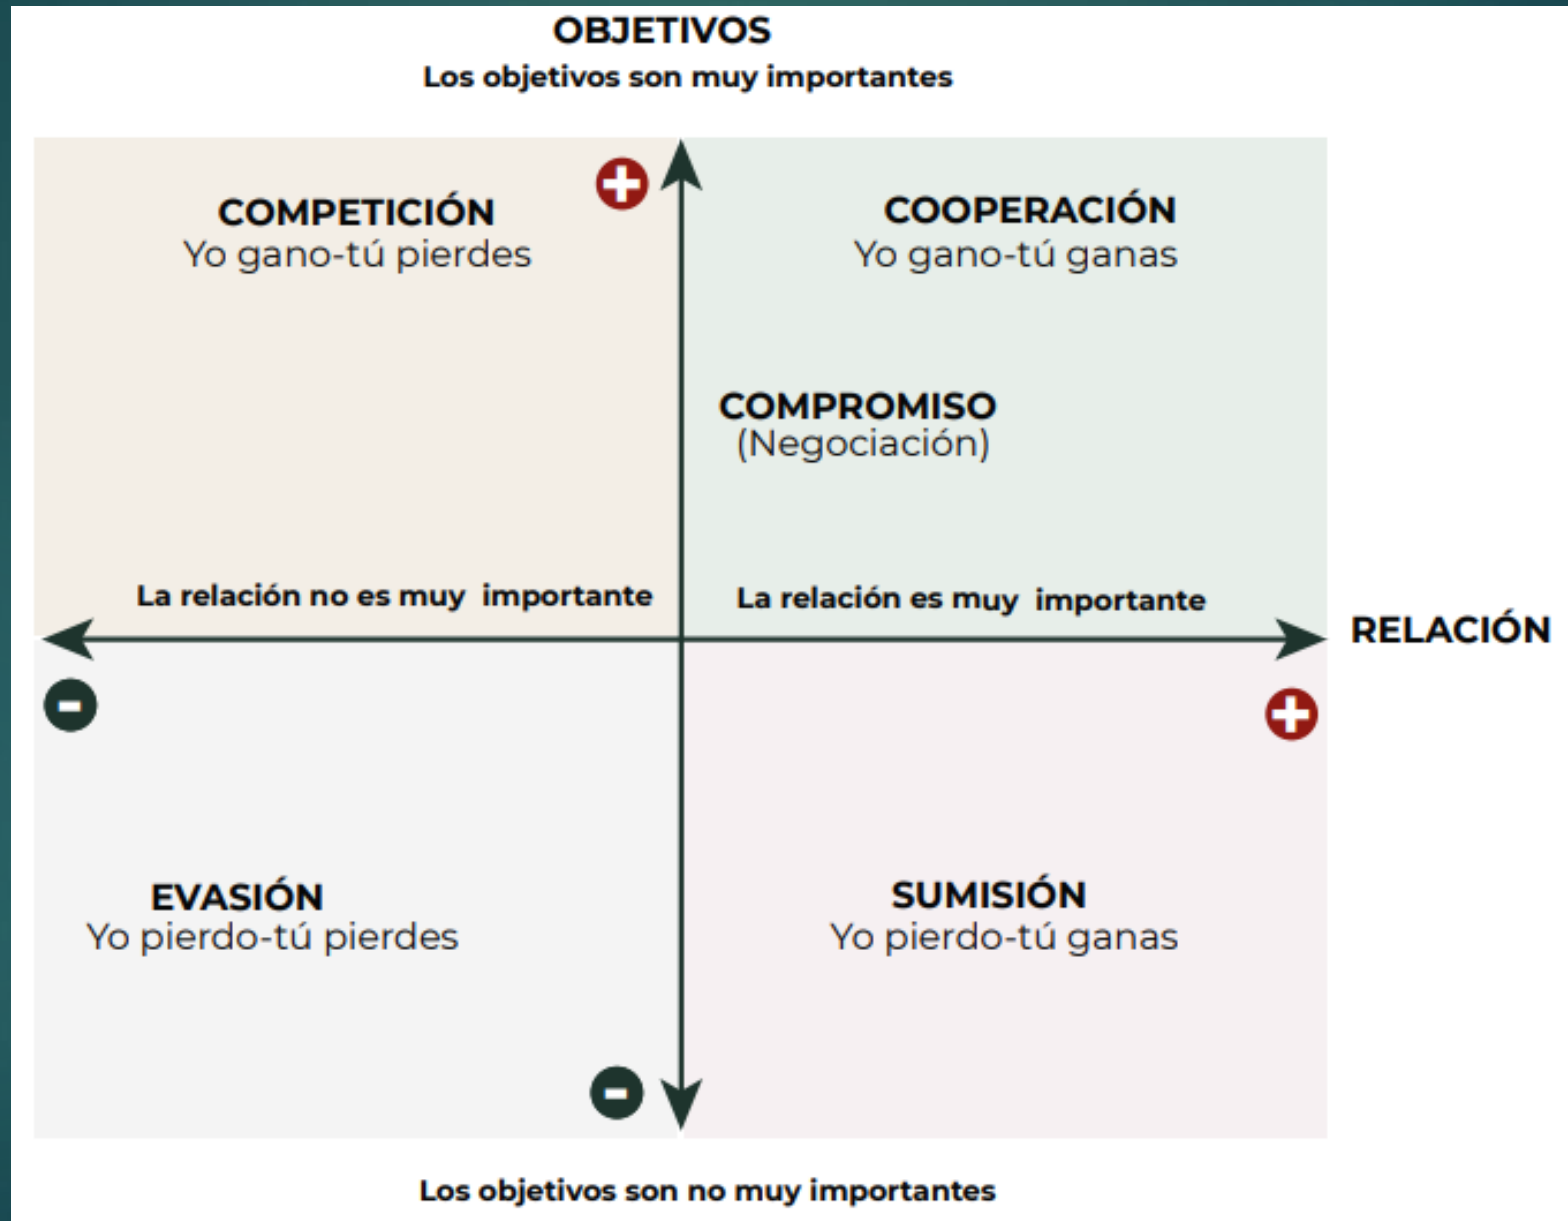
OBJETIVOS
Los objetivos son muy importantes

COMPETICIÓN
Yo gano-tú pierdes

COOPERACIÓN
Yo gano-tú ganas

COMPROMISO
(Negociación)

La relación no es muy importante

La relación es muy importante

RELACIÓN

EVASIÓN
Yo pierdo-tú pierdes

SUMISIÓN
Yo pierdo-tú ganas

Los objetivos son no muy importantes